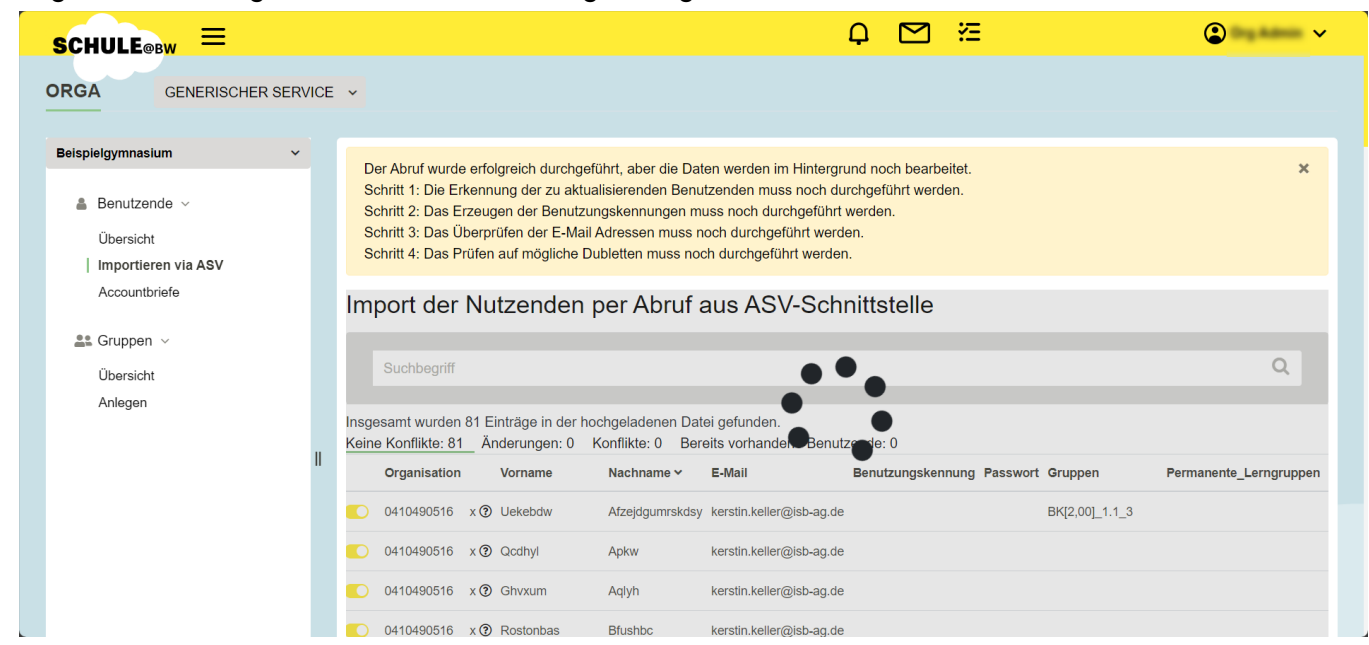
SCHULE@BW

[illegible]

ORGA

GENERISCHER SERVICE

Beispielgymnasium

Benutzende

Übersicht

Importieren via ASV

Accountbriefe

Gruppen

Übersicht

Anlegen

Der Abruf wurde erfolgreich durchgeführt, aber die Daten werden im Hintergrund noch bearbeitet.
Schritt 1: Die Erkennung der zu aktualisierenden Benutzenden muss noch durchgeführt werden.
Schritt 2: Das Erzeugen der Benutzungskennungen muss noch durchgeführt werden.
Schritt 3: Das Überprüfen der E-Mail Adressen muss noch durchgeführt werden.
Schritt 4: Das Prüfen auf mögliche Dubletten muss noch durchgeführt werden.

×

Import der Nutzenden per Abruf aus ASV-Schnittstelle

Suchbegriff

Insgesamt wurden 81 Einträge in der hochgeladenen Datei gefunden.

Keine Konflikte: 81 Änderungen: 0 Konflikte: 0 Bereits vorhande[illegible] Benutz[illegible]de: 0

| | Organisation | | Vorname | Nachname | E-Mail | Benutzungskennung | Passwort | Gruppen | Permanente_Lerngruppen |
|---|---|---|---|---|---|---|---|---|---|
| | 0410490516 | x ? | Uekebdw | Afzejdgumrskdsy | kerstin.keller@isb-ag.de | | | BK[2,00]_1.1_3 | |
| | 0410490516 | x ? | Qcdhyl | Apkw | kerstin.keller@isb-ag.de | | | | |
| | 0410490516 | x ? | Ghvxum | Aqlyh | kerstin.keller@isb-ag.de | | | | |
| | 0410490516 | x ? | Rostonbas | Bfushbc | kerstin.keller@isb-ag.de | | | | |